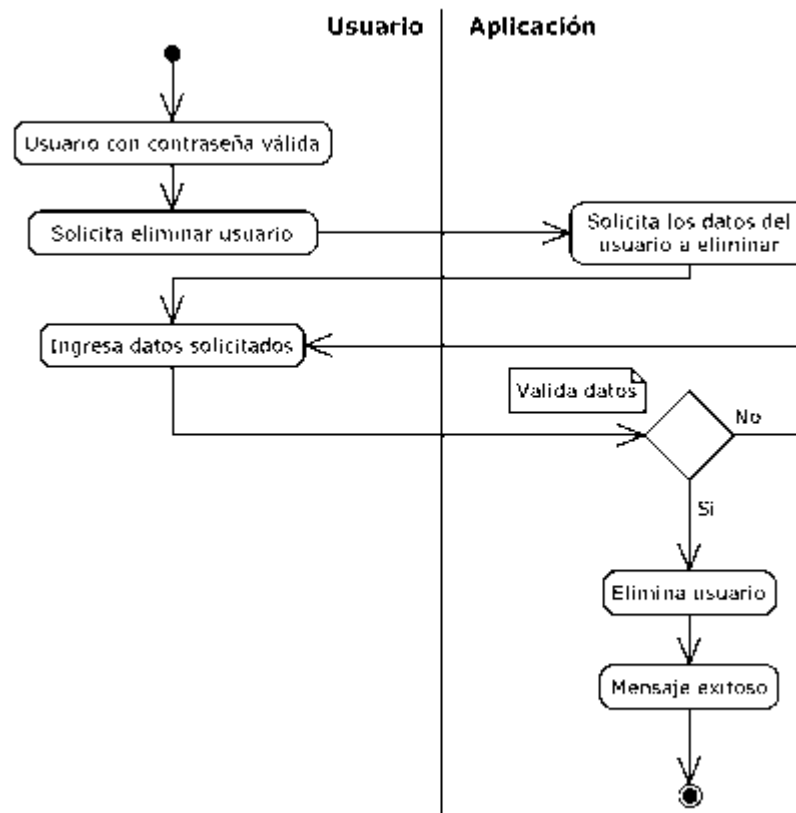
Usuario

Aplicación

Usuario con contraseña válida

Solicita eliminar usuario

Solicita los datos del usuario a eliminar

Ingresa datos solicitados

Valida datos

No

Si

Elimina usuario

Mensaje exitoso